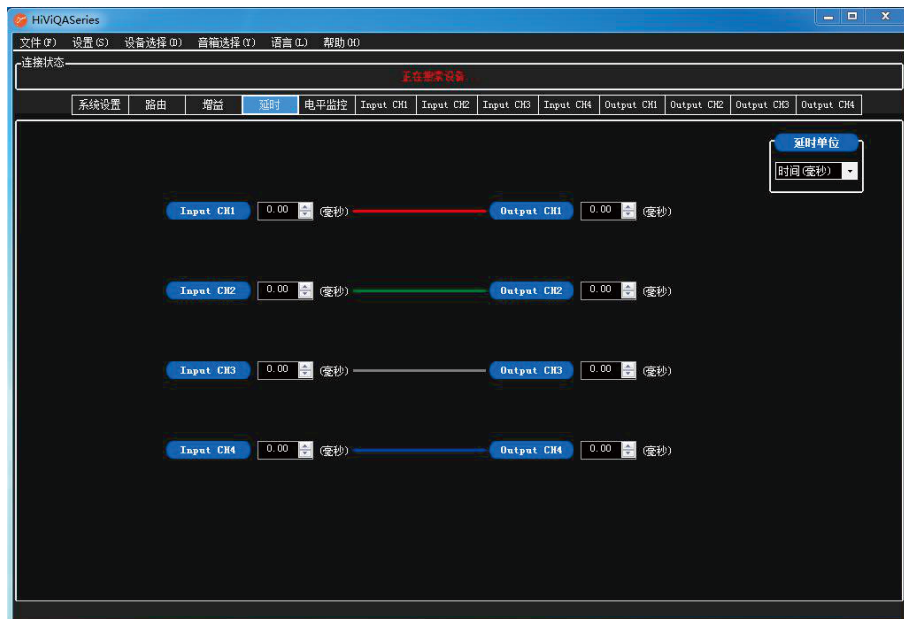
HiViQASeries

文件(F) 设置(S) 设备选择(D) 音箱选择(Y) 语言(L) 帮助(H)

连接状态

正在搜索设备

系统设置 路由 增益 延时 电平监控 Input CH1 Input CH2 Input CH3 Input CH4 Output CH1 Output CH2 Output CH3 Output CH4

延时单位

时间(毫秒)

Input CH1 0.00 (毫秒) Output CH1 0.00 (毫秒)

Input CH2 0.00 (毫秒) Output CH2 0.00 (毫秒)

Input CH3 0.00 (毫秒) Output CH3 0.00 (毫秒)

Input CH4 0.00 (毫秒) Output CH4 0.00 (毫秒)